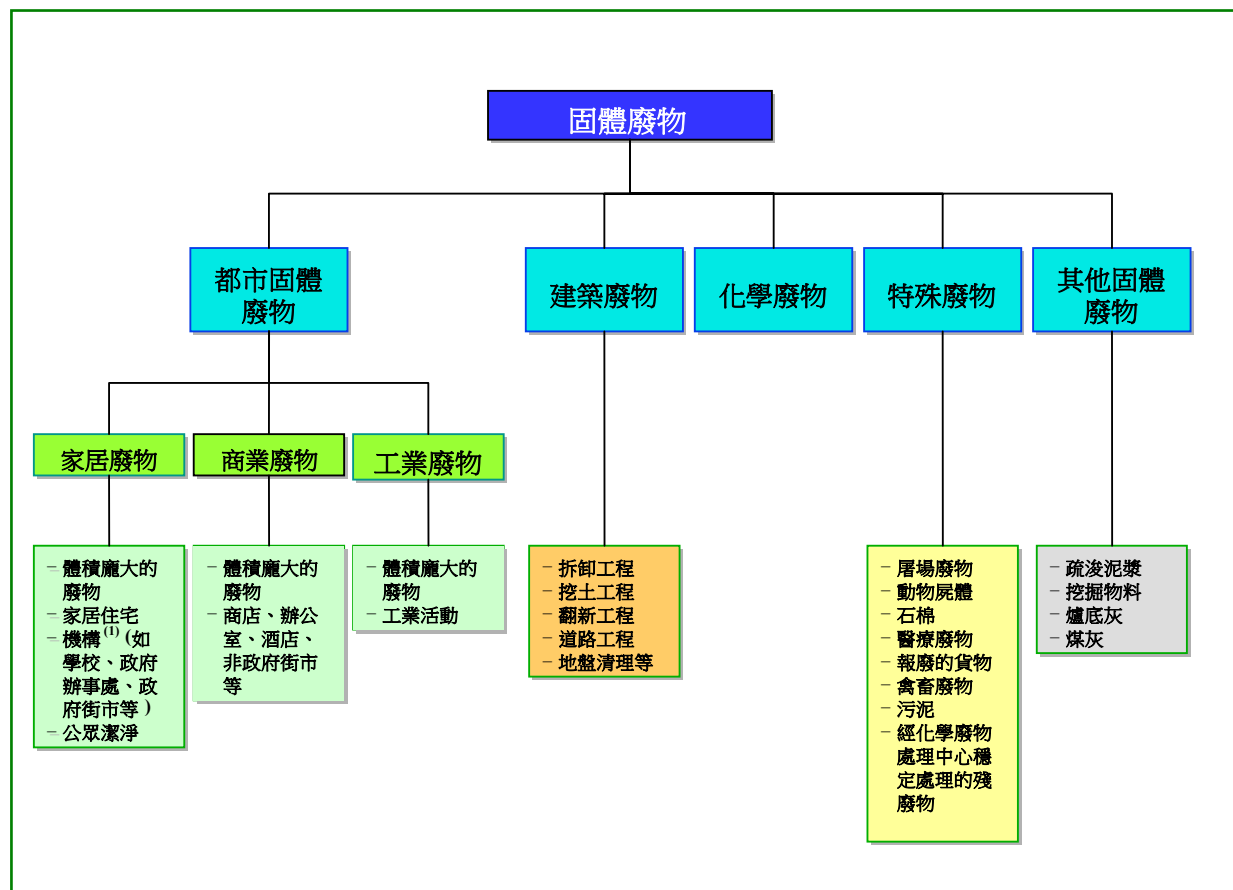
固體廢物

都市固體廢物

建築廢物

化學廢物

特殊廢物

其他固體廢物

家居廢物

商業廢物

工業廢物

– 體積龐大的廢物
– 家居住宅
– 機構$^{(1)}$（如學校、政府辦事處、政府街市等）
– 公眾潔淨

– 體積龐大的廢物
– 商店、辦公室、酒店、非政府街市等

– 體積龐大的廢物
– 工業活動

– 拆卸工程
– 挖土工程
– 翻新工程
– 道路工程
– 地盤清理等

– 屠場廢物
– 動物屍體
– 石棉
– 醫療廢物
– 報廢的貨物
– 禽畜廢物
– 污泥
– 經化學廢物處理中心穩定處理的殘廢物

– 疏浚泥漿
– 挖掘物料
– 爐底灰
– 煤灰